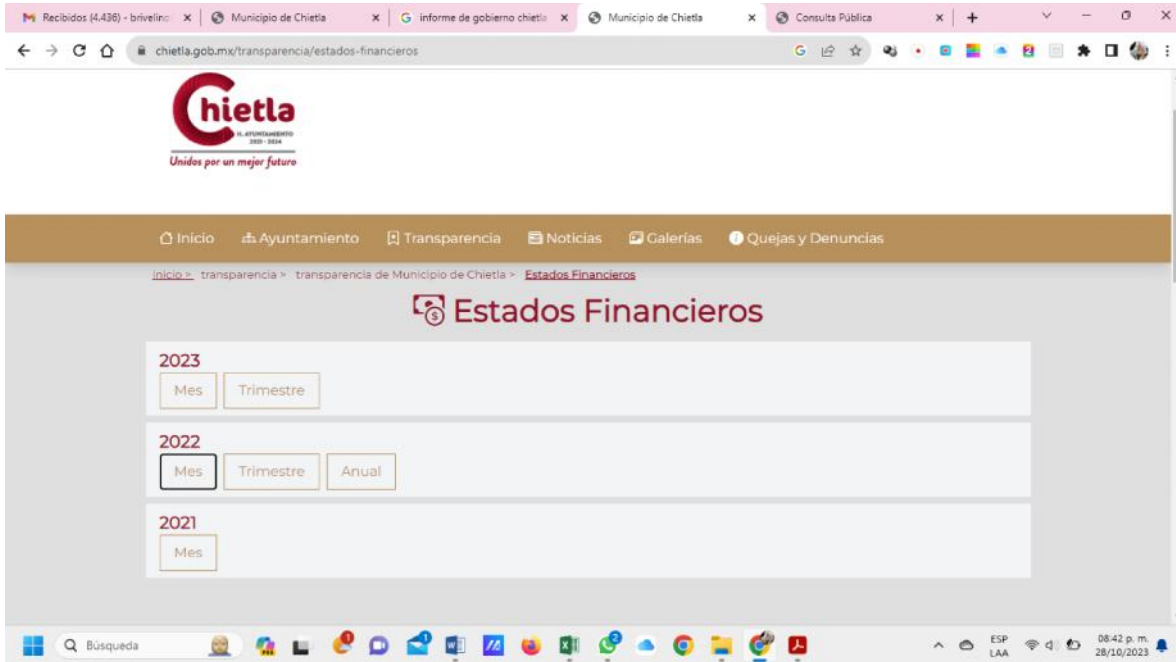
Recibidos (4.436) - brivelino | Municipio de Chietla | informe de gobierno chietla | Municipio de Chietla | Consulta Pública

chietla.gob.mx/transparencia/estados-financieros

Chietla
H. AYUNTAMIENTO 2021 - 2024
Unidos por un mejor futuro

Inicio Ayuntamiento Transparencia Noticias Galerías Quejas y Denuncias

Inicio > transparencia > transparencia de Municipio de Chietla > Estados Financieros

Estados Financieros

2023
Mes Trimestre

2022
Mes Trimestre Anual

2021
Mes

Búsqueda

ESP LAA 08:42 p. m. 28/10/2023